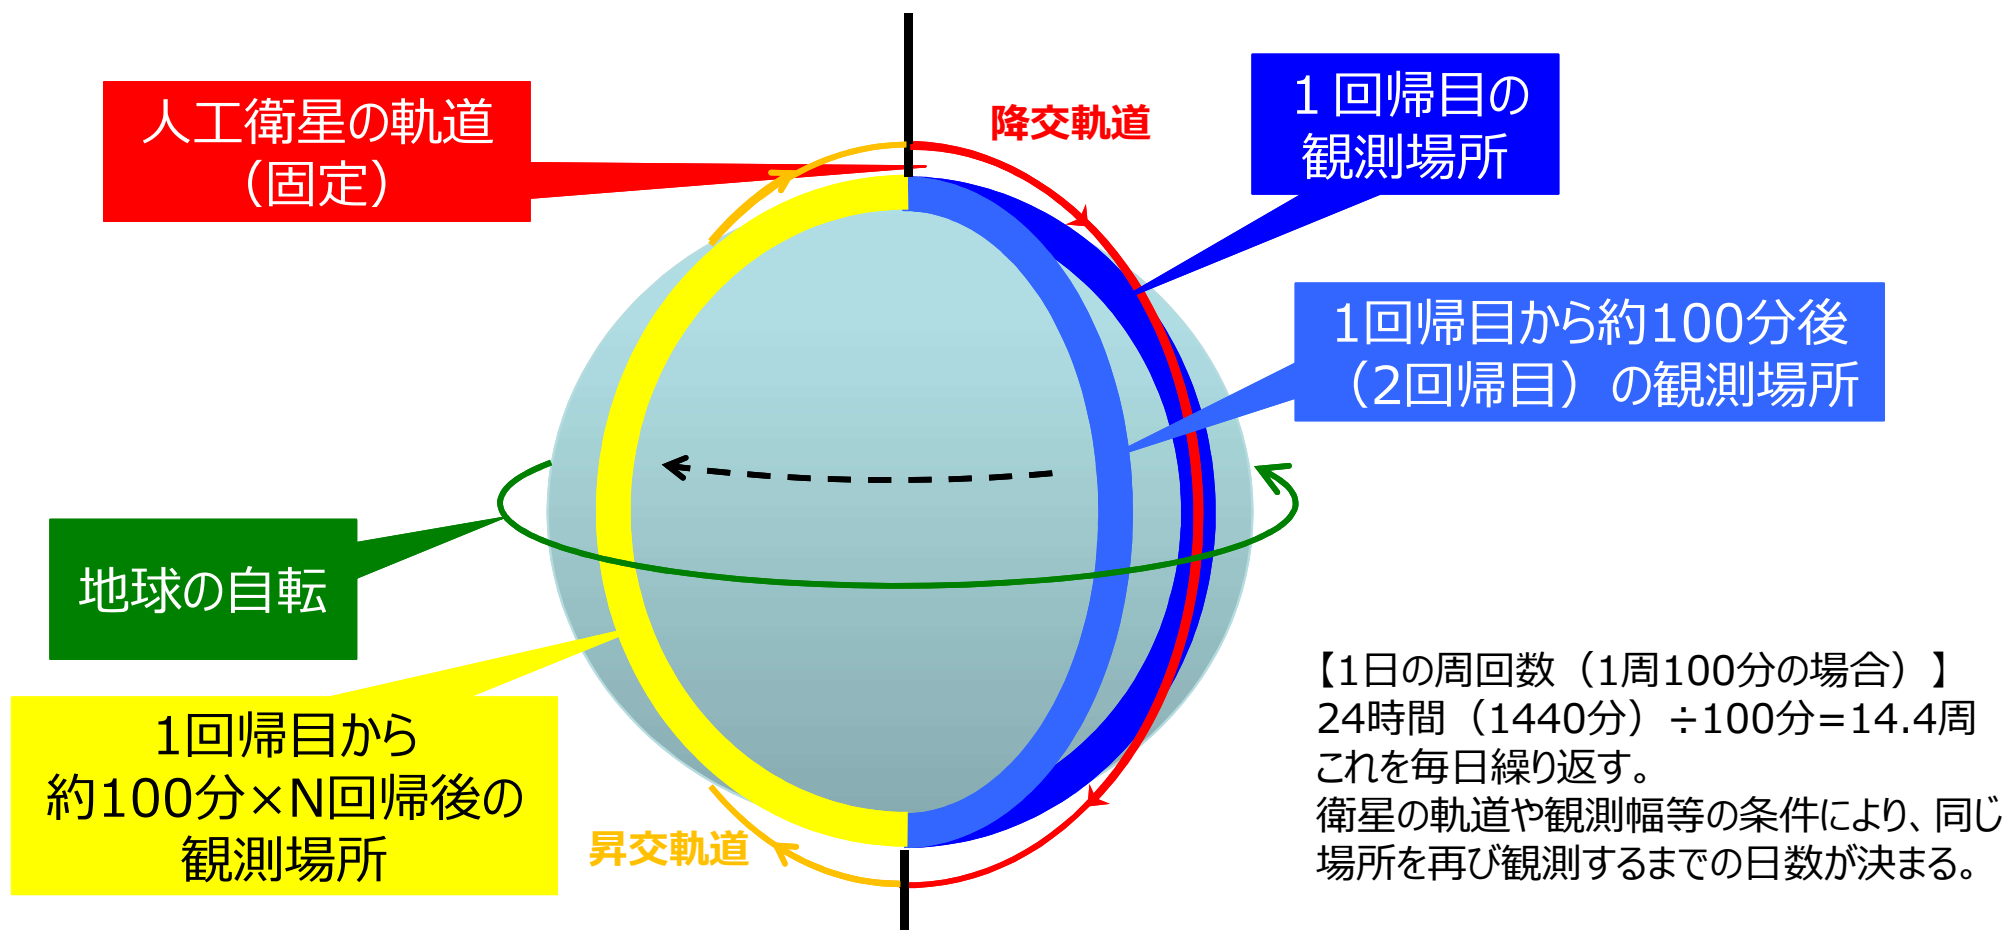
人工衛星の軌道
（固定）

降交軌道

1 回帰目の
観測場所

1回帰目から約100分後
（2回帰目）の観測場所

地球の自転

1回帰目から
約100分×N回帰後の
観測場所

昇交軌道

【1日の周回数（1周100分の場合）】
24時間（1440分）÷100分＝14.4周
これを毎日繰り返す。
衛星の軌道や観測幅等の条件により、同じ場所を再び観測するまでの日数が決まる。